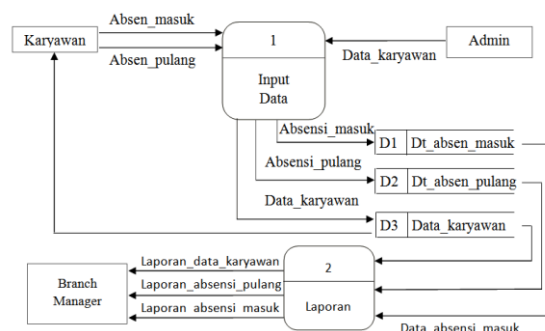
Karyawan

Absen_masuk

Absen_pulang

1

Input Data

Data_karyawan

Admin

Absensi_masuk

D1 Dt_absen_masuk

Absensi_pulang

D2 Dt_absen_pulang

Data_karyawan

D3 Data_karyawan

Branch Manager

Laporan_data_karyawan

Laporan_absensi_pulang

Laporan_absensi_masuk

2

Laporan

Data_absensi_masuk